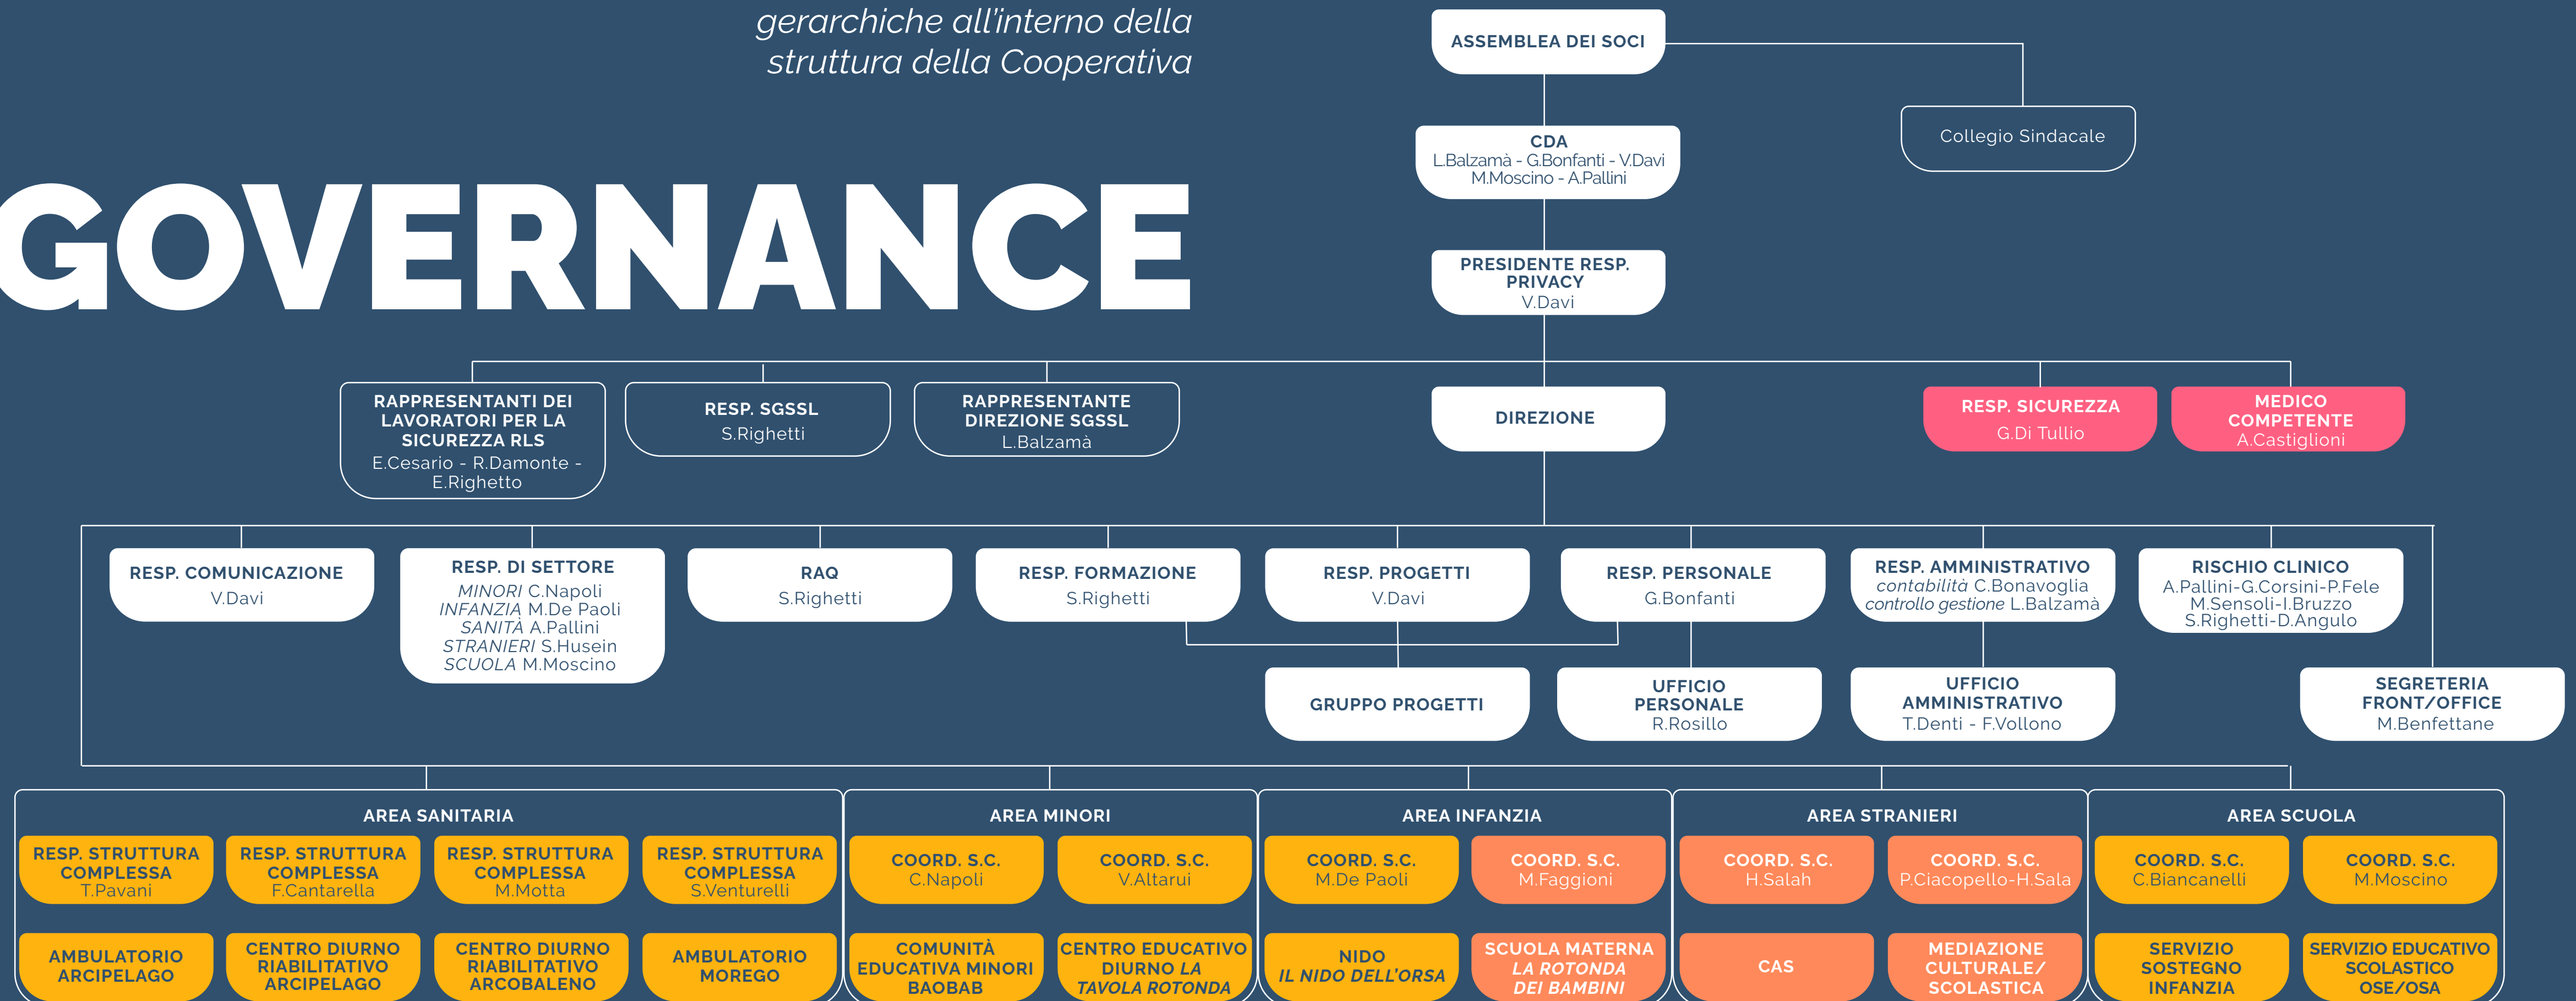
gerarchiche all'interno della struttura della Cooperativa

GOVERNANCE

ASSEMBLEA DEI SOCI

Collegio Sindacale

CDA
L.Balzamà - G.Bonfanti - V.Davi
M.Moscino - A.Pallini

PRESIDENTE RESP. PRIVACY
V.Davi

RAPPRESENTANTI DEI LAVORATORI PER LA SICUREZZA RLS
E.Cesario - R.Damonte - E.Righetto

RESP. SGSSL
S.Righetti

RAPPRESENTANTE DIREZIONE SGSSL
L.Balzamà

DIREZIONE

RESP. SICUREZZA
G.Di Tullio

MEDICO COMPETENTE
A.Castiglioni

RESP. COMUNICAZIONE
V.Davi

RESP. DI SETTORE
MINORI C.Napoli
INFANZIA M.De Paoli
SANITÀ A.Pallini
STRANIERI S.Husein
SCUOLA M.Moscino

RAQ
S.Righetti

RESP. FORMAZIONE
S.Righetti

RESP. PROGETTI
V.Davi

RESP. PERSONALE
G.Bonfanti

RESP. AMMINISTRATIVO
contabilità C.Bonavoglia
controllo gestione L.Balzamà

RISCHIO CLINICO
A.Pallini-G.Corsini-P.Fele
M.Sensoli-I.Bruzzo
S.Righetti-D.Angulo

GRUPPO PROGETTI

UFFICIO PERSONALE
R.Rosillo

UFFICIO AMMINISTRATIVO
T.Denti - F.Vollono

SEGRETERIA FRONT/OFFICE
M.Benfettane

AREA SANITARIA

RESP. STRUTTURA COMPLESSA
T.Pavani

RESP. STRUTTURA COMPLESSA
F.Cantarella

RESP. STRUTTURA COMPLESSA
M.Motta

RESP. STRUTTURA COMPLESSA
S.Venturelli

AMBULATORIO ARCIPELAGO

CENTRO DIURNO RIABILITATIVO ARCIPELAGO

CENTRO DIURNO RIABILITATIVO ARCOBALENO

AMBULATORIO MOREGO

AREA MINORI

COORD. S.C.
C.Napoli

COORD. S.C.
V.Altarui

COMUNITÀ EDUCATIVA MINORI BAOBAB

CENTRO EDUCATIVO DIURNO LA TAVOLA ROTONDA

AREA INFANZIA

COORD. S.C.
M.De Paoli

COORD. S.C.
M.Faggioni

NIDO
IL NIDO DELL'ORSA

SCUOLA MATERNA
LA ROTONDA DEI BAMBINI

AREA STRANIERI

COORD. S.C.
H.Salah

COORD. S.C.
P.Ciacopello-H.Sala

CAS

MEDIAZIONE CULTURALE/ SCOLASTICA

AREA SCUOLA

COORD. S.C.
C.Biancanelli

COORD. S.C.
M.Moscino

SERVIZIO SOSTEGNO INFANZIA

SERVIZIO EDUCATIVO SCOLASTICO OSE/OSA